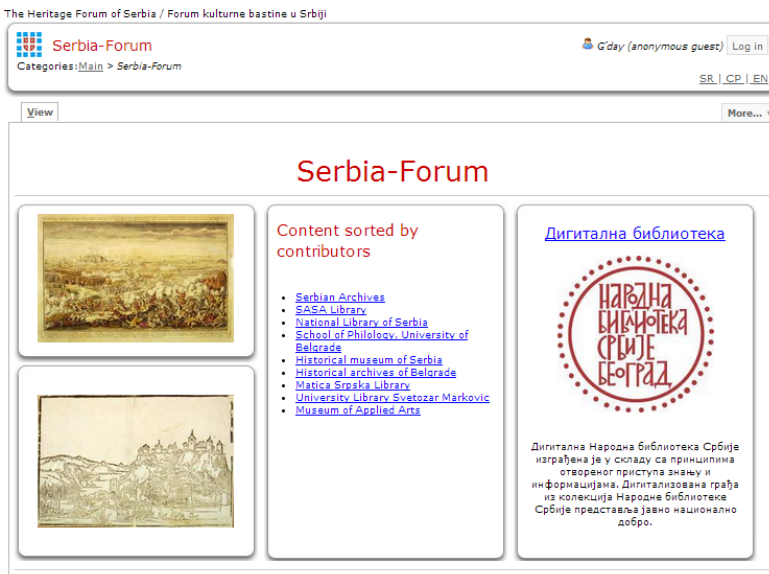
The Heritage Forum of Serbia / Forum kulturne bastine u Srbiji

Serbia-Forum

Categories:Main > Serbia-Forum

G'day (anonymous guest) Log in

SR | CP | EN

View

More...

Serbia-Forum

Content sorted by contributors

- Serbian Archives
- SASA Library
- National Library of Serbia
- School of Philology, University of Belgrade
- Historical museum of Serbia
- Historical archives of Belgrade
- Matica Srpska Library
- University Library Svetozar Markovic
- Museum of Applied Arts

Дигитална библиотека

НАРОДНА БИБЛИОТЕКА СРБИЈЕ БЕОГРАД

Дигитална Народна библиотека Србије изграђена је у складу са принципима отвореног приступа знању и информацијама. Дигитализована грађа из колекција Народне библиотеке Србије представља јавно национално добро.